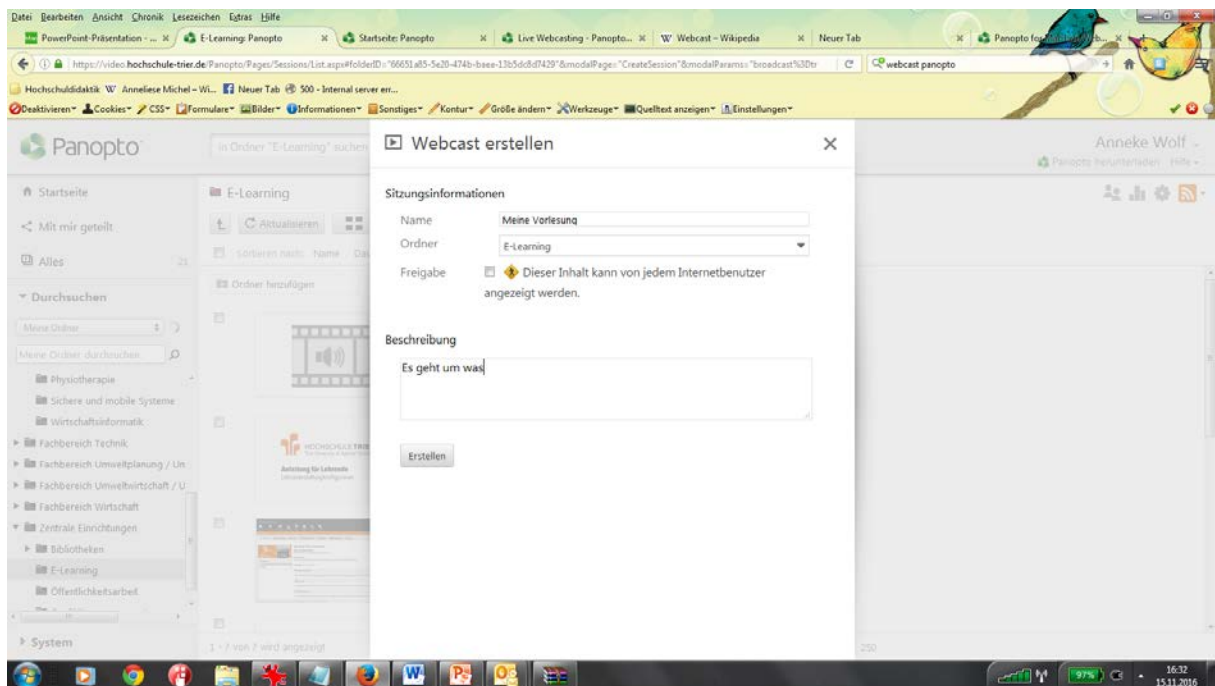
Datei Bearbeiten Ansicht Chronik Lesezeichen Extras Hilfe

PowerPoint-Präsentation - ... × E-Learning: Panopto × Startseite: Panopto × Live Webcasting - Panopto... × Webcast – Wikipedia × Neuer Tab × Panopto fo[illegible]

https://video.hochschule-trier.de/Panopto/Pages/Sessions/List.aspx#folderID="66651a85-5e20-474b-baea-13b5dc8d7429"&modalPage="CreateSession"&modalParams="broadcast%3Dtr

webcast panopto

Hochschuldidaktik Anneliese Michel – Wi... Neuer Tab 500 - Internal server err...

Deaktivieren▾ Cookies▾ CSS▾ Formulare▾ Bilder▾ Informationen▾ Sonstiges▾ Kontur▾ Größe ändern▾ Werkzeuge▾ Quelltext anzeigen▾ Einstellungen▾

Panopto

in Ordner "E-Learning" suchen

Anneke Wolf

Panopto herunterladen Hilfe

Startseite

Mit mir geteilt

Alles

Durchsuchen

Meine Ordner

Meine Ordner durchsuchen

Physiotherapie

Sichere und mobile Systeme

Wirtschaftsinformatik

Fachbereich Technik

Fachbereich Umweltplanung / Un

Fachbereich Umweltwirtschaft / U

Fachbereich Wirtschaft

Zentrale Einrichtungen

Bibliotheken

E-Learning

Öffentlichkeitsarbeit

System

E-Learning

Aktualisieren

Sortieren nach: Name

Ordner hinzufügen

HOCHSCHULE TRIER

Anleitung für Lehrende

1 - 7 von 7 wird angezeigt

250

Webcast erstellen

Sitzungsinformationen

Name Meine Vorlesung

Ordner E-Learning

Freigabe Dieser Inhalt kann von jedem Internetbenutzer angezeigt werden.

Beschreibung

Es geht um was

Erstellen

97%

16:32
15.11.2016